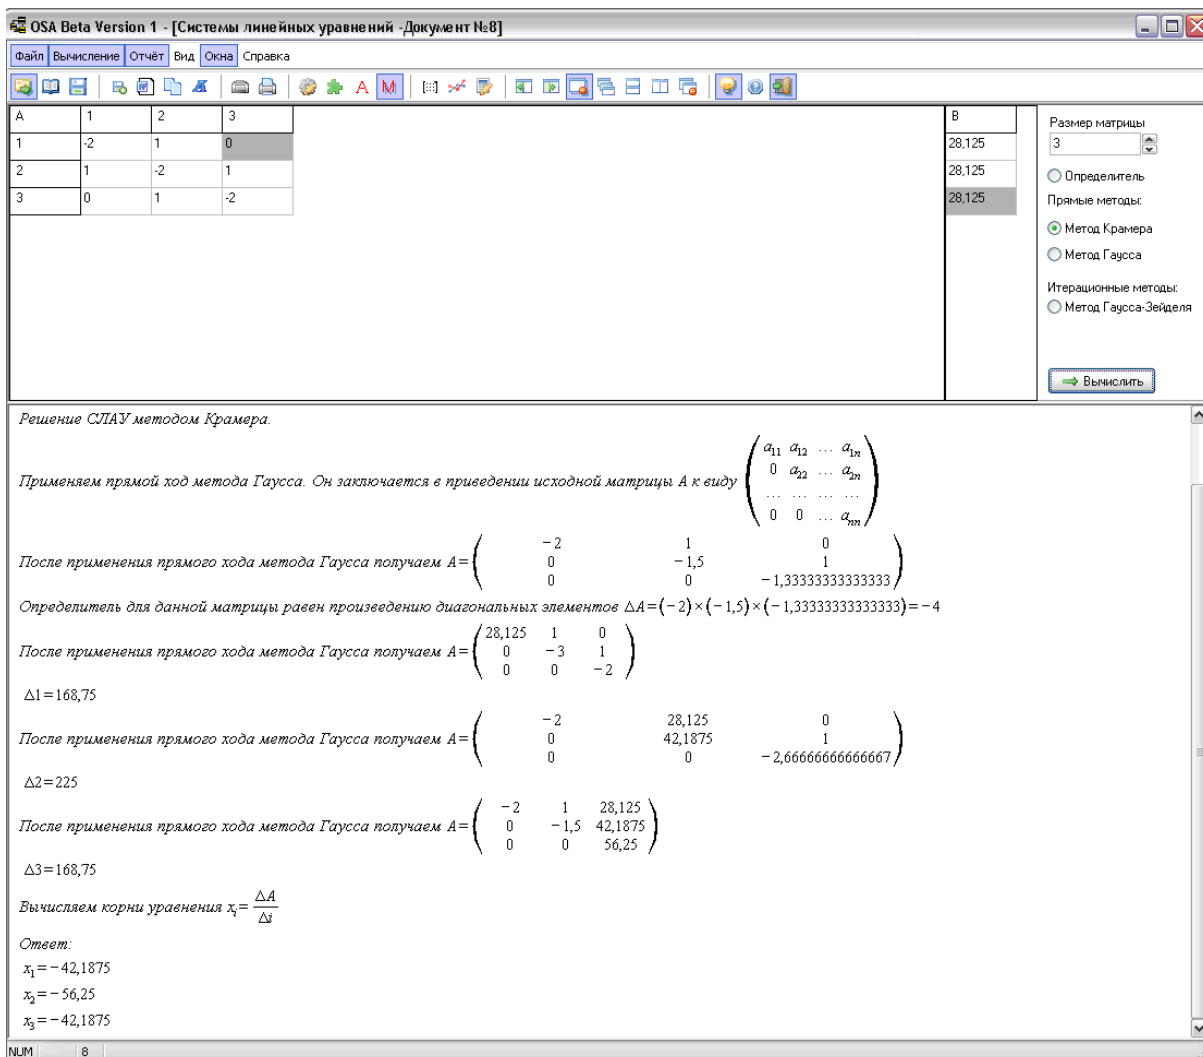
OSA Beta Version 1 - [Системы линейных уравнений -Документ №8]

Файл Вычисление Отчёт Вид Окна Справка

| A | 1 | 2 | 3 |
|---|---|---|---|
| 1 | -2 | 1 | 0 |
| 2 | 1 | -2 | 1 |
| 3 | 0 | 1 | -2 |

| B |
|---|
| 28,125 |
| 28,125 |
| 28,125 |

Размер матрицы
3
Определитель
Прямые методы:
Метод Крамера
Метод Гаусса
Итерационные методы:
Метод Гаусса-Зейделя
Вычислить

Решение СЛАУ методом Крамера.

Применяем прямой ход метода Гаусса. Он заключается в приведении исходной матрицы A к виду $\begin{pmatrix} a_{11} & a_{12} & \dots & a_{1n} \\ 0 & a_{22} & \dots & a_{2n} \\ \dots & \dots & \dots & \dots \\ 0 & 0 & \dots & a_{nn} \end{pmatrix}$

После применения прямого хода метода Гаусса получаем $A=\begin{pmatrix} -2 & 1 & 0 \\ 0 & -1,5 & 1 \\ 0 & 0 & -1,33333333333333 \end{pmatrix}$

Определитель для данной матрицы равен произведению диагональных элементов $\Delta A=(-2)\times(-1,5)\times(-1,33333333333333)=-4$

После применения прямого хода метода Гаусса получаем $A=\begin{pmatrix} 28,125 & 1 & 0 \\ 0 & -3 & 1 \\ 0 & 0 & -2 \end{pmatrix}$

$\Delta 1=168,75$

После применения прямого хода метода Гаусса получаем $A=\begin{pmatrix} -2 & 28,125 & 0 \\ 0 & 42,1875 & 1 \\ 0 & 0 & -2,66666666666667 \end{pmatrix}$

$\Delta 2=225$

После применения прямого хода метода Гаусса получаем $A=\begin{pmatrix} -2 & 1 & 28,125 \\ 0 & -1,5 & 42,1875 \\ 0 & 0 & 56,25 \end{pmatrix}$

$\Delta 3=168,75$

Вычисляем корни уравнения $x_i=\frac{\Delta A}{\Delta i}$

Ответ:
$x_1=-42,1875$
$x_2=-56,25$
$x_3=-42,1875$

NUM 8